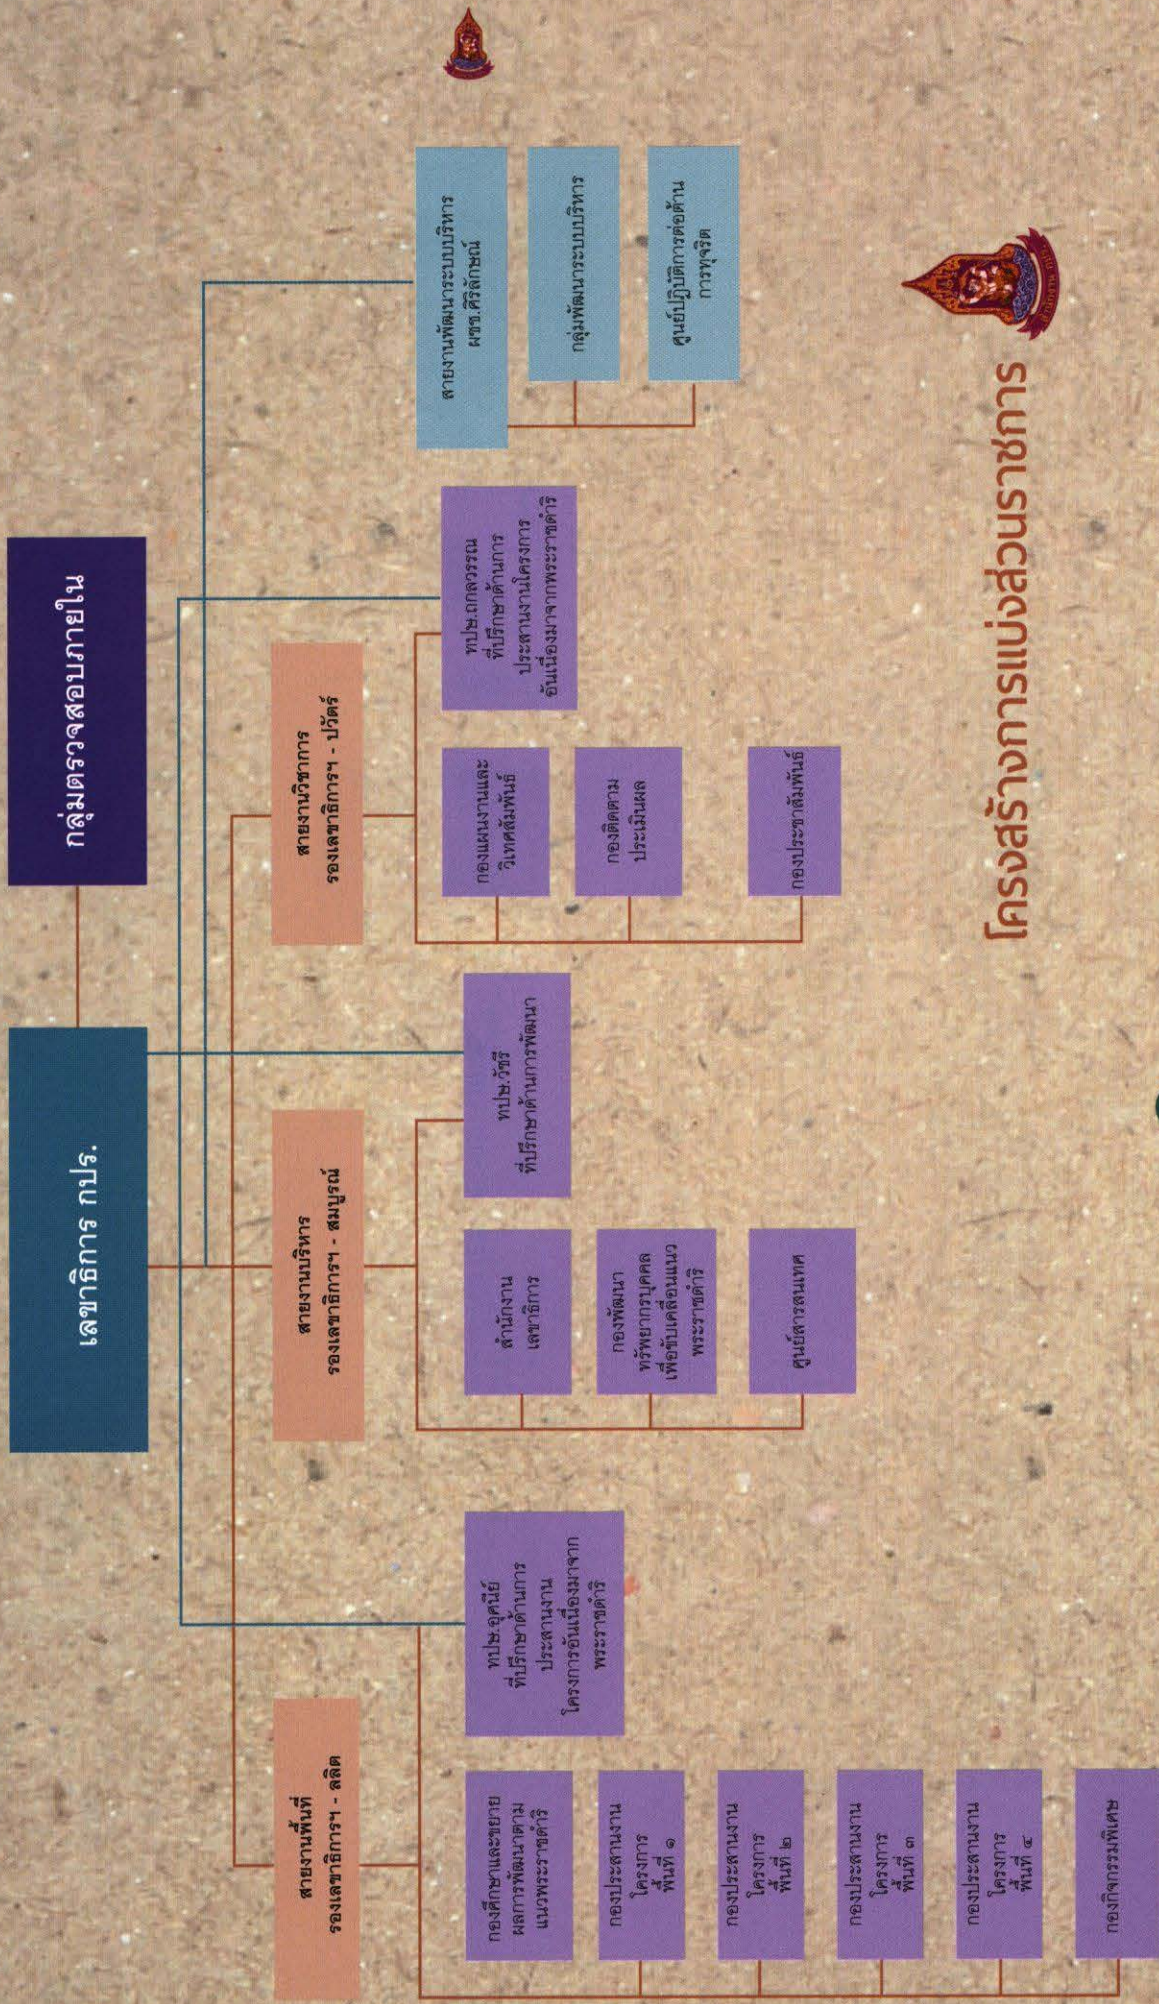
โครงสร้างการแบ่งส่วนราชการ

กลุ่มตรวจสอบภายใน

เลขาธิการ กปร.

สายงานพัฒนาระบบบริหาร ผชช.ศิริลักษณ์

กลุ่มพัฒนาระบบบริหาร

ศูนย์ปฏิบัติการต่อต้านการทุจริต

สายงานวิชาการ รองเลขาธิการฯ - ปวัตร์

ทปษ.ภคพรรณ ที่ปรึกษาด้านการประสานงานโครงการอันเนื่องมาจากพระราชดำริ

กองแผนงานและวิเทศสัมพันธ์

กองติดตามประเมินผล

กองประชาสัมพันธ์

สายงานบริหาร รองเลขาธิการฯ - สมบูรณ์

ทปษ.วัชรี ที่ปรึกษาด้านการพัฒนา

สำนักงานเลขาธิการ

กองพัฒนาทรัพยากรบุคคลเพื่อขับเคลื่อนแนวพระราชดำริ

ศูนย์สารสนเทศ

สายงานพื้นที่ รองเลขาธิการฯ - ลลิต

ทปษ.อุดมีย์ ที่ปรึกษาด้านการประสานงานโครงการอันเนื่องมาจากพระราชดำริ

กองศึกษาและขยายผลการพัฒนาตามแนวพระราชดำริ

กองประสานงานโครงการพื้นที่ ๑

กองประสานงานโครงการพื้นที่ ๒

กองประสานงานโครงการพื้นที่ ๓

กองประสานงานโครงการพื้นที่ ๔

กองกิจกรรมพิเศษ